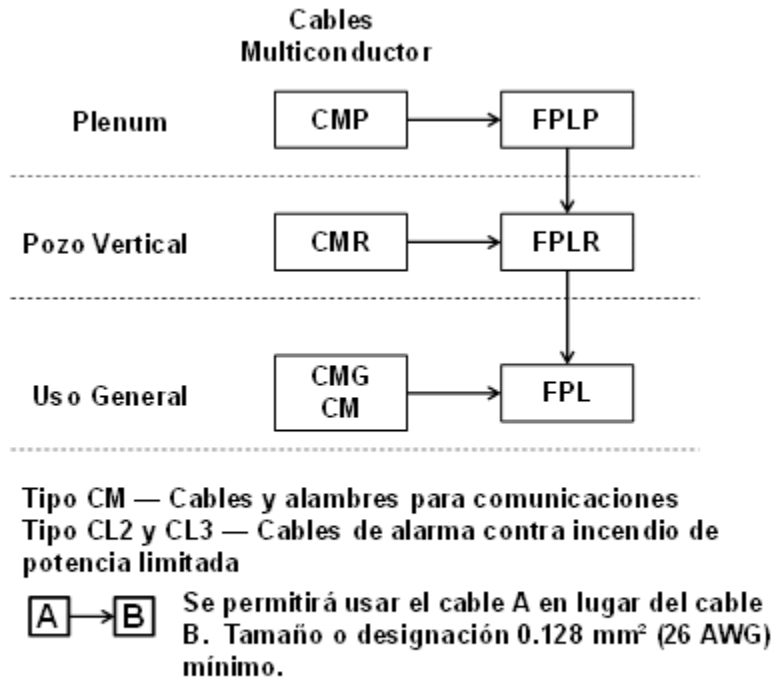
Cables Multiconductor

Plenum

CMP

FPLP

Pozo Vertical

CMR

FPLR

Uso General

CMG
CM

FPL

Tipo CM — Cables y alambres para comunicaciones
Tipo CL2 y CL3 — Cables de alarma contra incendio de potencia limitada

A

B

Se permitirá usar el cable A en lugar del cable B. Tamaño o designación 0.128 mm² (26 AWG) mínimo.